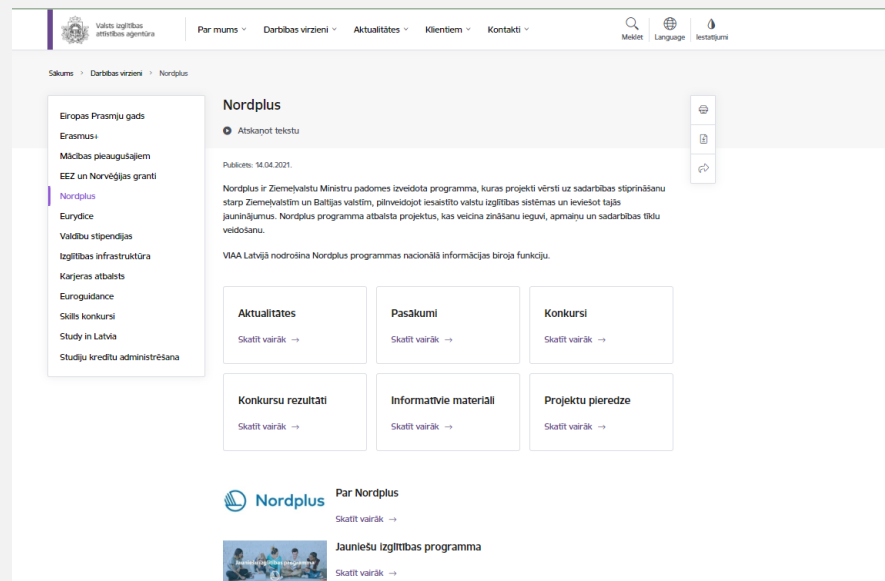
Valsts izglītības attīstības aģentūra

Par mums ˅ Darbības virzieni ˅ Aktualitātes ˅ Klientiem ˅ Kontakti ˅

Meklēt Language Iestatījumi

Sākums > Darbības virzieni > Nordplus

Eiropas Prasmju gads
Erasmus+
Mācības pieaugušajiem
EEZ un Norvēģijas granti
Nordplus
Eurydice
Valdību stipendijas
Izglītības infrastruktūra
Karjeras atbalsts
Euroguidance
Skills konkursi
Study in Latvia
Studiju kredītu administrēšana

Nordplus

Atskaņot tekstu

Publicēts: 14.04.2021.

Nordplus ir Ziemeļvalstu Ministru padomes izveidota programma, kuras projekti vērsti uz sadarbības stiprināšanu starp Ziemeļvalstīm un Baltijas valstīm, pilnveidojot iesaistīto valstu izglītības sistēmas un ieviešot tajās jauninājumus. Nordplus programma atbalsta projektus, kas veicina zināšanu ieguvi, apmaiņu un sadarbības tīklu veidošanu.

VIAA Latvijā nodrošina Nordplus programmas nacionālā informācijas biroja funkciju.

Aktualitātes
Skatīt vairāk →

Pasākumi
Skatīt vairāk →

Konkursi
Skatīt vairāk →

Konkursu rezultāti
Skatīt vairāk →

Informatīvie materiāli
Skatīt vairāk →

Projektu pieredze
Skatīt vairāk →

Nordplus

Par Nordplus
Skatīt vairāk →

Jauniešu izglītības programma
Skatīt vairāk →